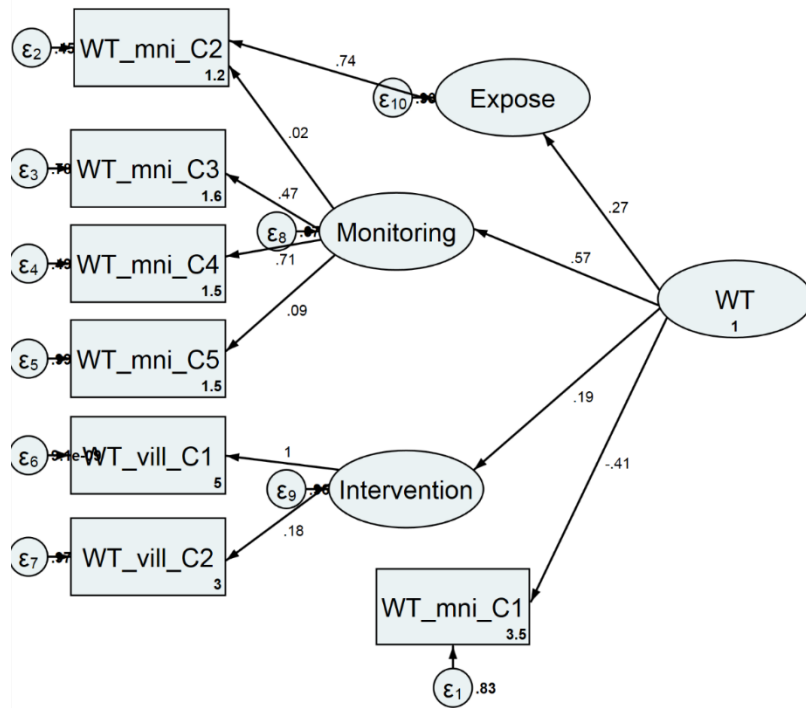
$\varepsilon_2$ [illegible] WT_mni_C2 1.2

.74

$\varepsilon_{10}$ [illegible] Expose

.02

$\varepsilon_3$ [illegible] WT_mni_C3 1.6

.47

.27

$\varepsilon_8$ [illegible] Monitoring

$\varepsilon_4$ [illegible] WT_mni_C4 1.5

.71

.57

WT 1

.09

$\varepsilon_5$ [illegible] WT_mni_C5 1.5

.19

$\varepsilon_6$ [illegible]e-09 WT_vill_C1 5

1

-.41

$\varepsilon_9$ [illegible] Intervention

.18

$\varepsilon_7$ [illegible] WT_vill_C2 3

WT_mni_C1 3.5

$\varepsilon_1$ .83